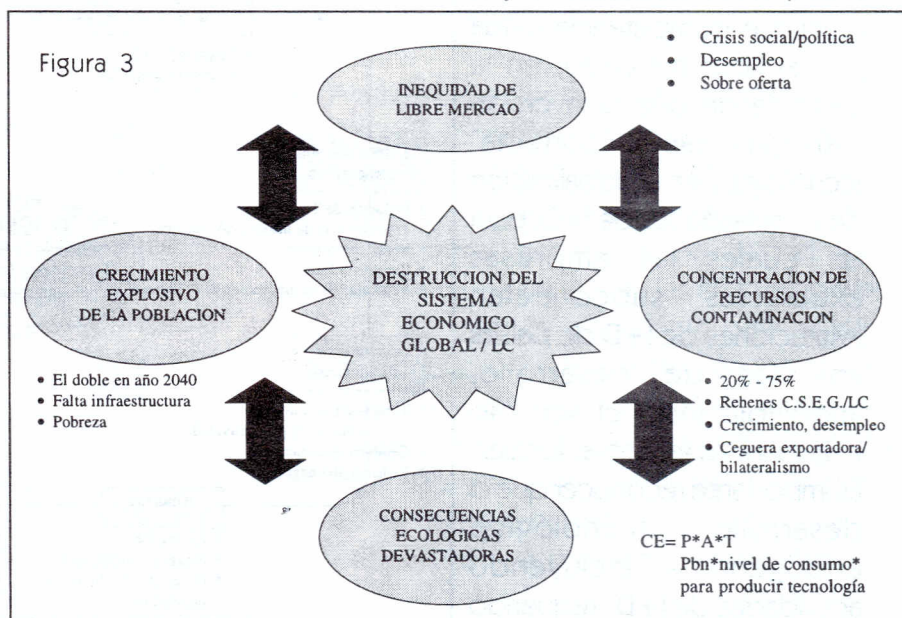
Figura 3

INEQUIDAD DE LIBRE MERCAO

- Crisis social/política
- Desempleo
- Sobre oferta

CRECIMIENTO EXPLOSIVO DE LA POBLACION

DESTRUCCION DEL SISTEMA ECONOMICO GLOBAL / LC

CONCENTRACION DE RECURSOS CONTAMINACION

- El doble en año 2040
- Falta infraestructura
- Pobreza

- 20% - 75%
- Rehenes C.S.E.G./LC
- Crecimiento, desempleo
- Ceguera exportadora/ bilateralismo

CONSECUENCIAS ECOLOGICAS DEVASTADORAS

CE= P*A*T
Pbn*nivel de consumo* para producir tecnología